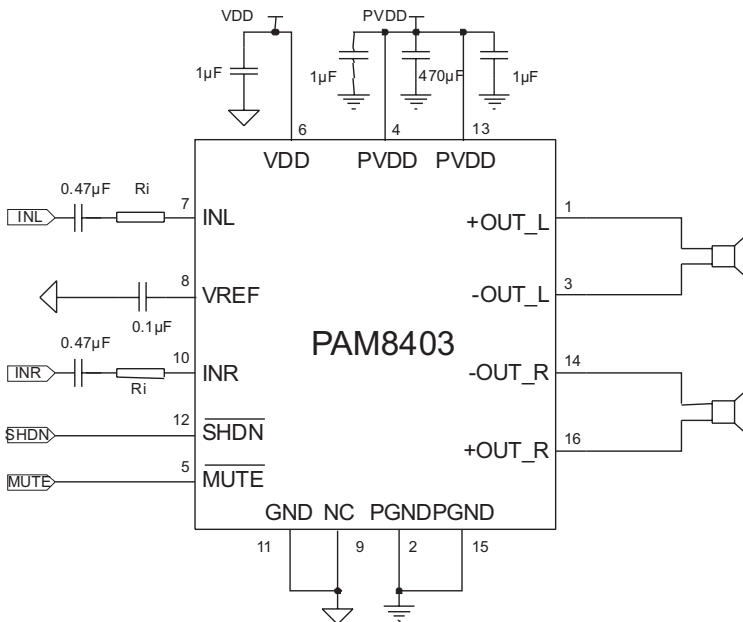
VDD
PVDD
1μF
1μF
470μF
1μF
6
4
13
VDD
PVDD
PVDD
0.47μF
Ri
7
INL
INL
1
+OUT_L
8
VREF
0.1μF
3
-OUT_L
PAM8403
0.47μF
10
INR
INR
Ri
14
-OUT_R
12
SHDN
$\overline{SHDN}$
16
+OUT_R
5
MUTE
$\overline{MUTE}$
GND
NC
PGNDPGND
11
9
2
15